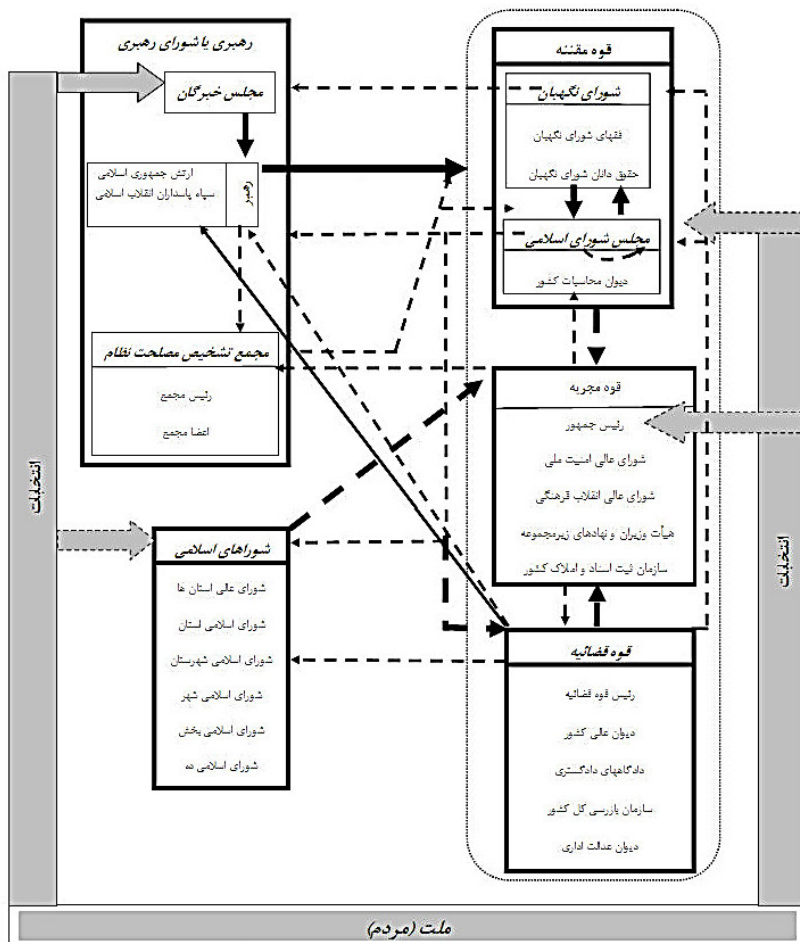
رهبری یا شورای رهبری

مجلس خبرگان

رهبر

ارتش جمهوری اسلامی
سپاه پاسداران انقلاب اسلامی

مجمع تشخیص مصلحت نظام

رئیس مجمع
اعضا مجمع

قوه مقننه

شورای نگهبان

فقهای شورای نگهبان
حقوق دانان شورای نگهبان

مجلس شورای اسلامی

دیوان محاسبات کشور

قوه مجریه

رئیس جمهور
شورای عالی امنیت ملی
شورای عالی انقلاب فرهنگی
هیأت وزیران و نهادهای زیرمجموعه
سازمان ثبت اسناد و املاک کشور

شوراهای اسلامی

شورای عالی استان ها
شورای اسلامی استان
شورای اسلامی شهرستان
شورای اسلامی شهر
شورای اسلامی بخش
شورای اسلامی ده

قوه قضائیه

رئیس قوه قضائیه
دیوان عالی کشور
دادگاههای دادگستری
سازمان بازرسی کل کشور
دیوان عدالت اداری

انتخابات

انتخابات

ملت (مردم)